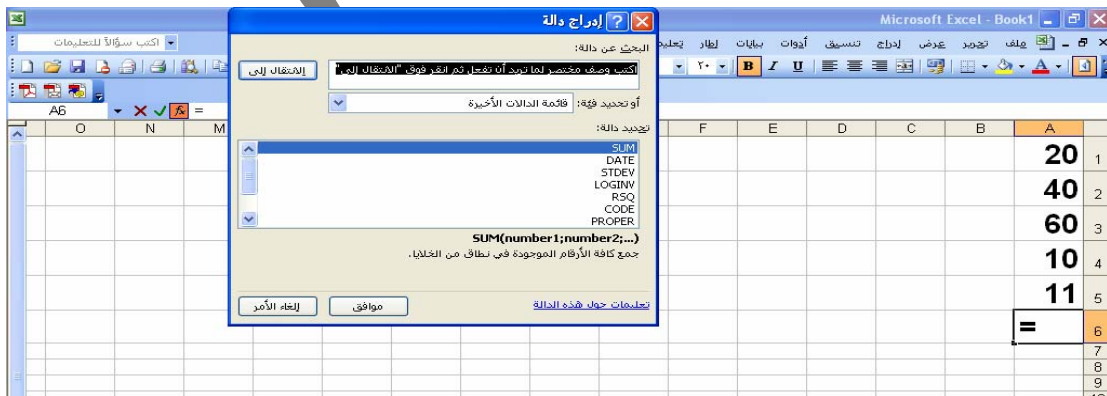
Microsoft Excel - Book1

ملف تحرير عرض إدراج تنسيق أدوات بيانات إطار تعليمات

اكتب سؤالاً للتعليمات

A6 = $f_x$

إدراج دالة

البحث عن دالة:

اكتب وصف مختصر لما تريد أن تفعل ثم انقر فوق "الانتقال إلى"

الانتقال إلى

أو تحديد فئة: قائمة الدالات الأخيرة

تحديد دالة:

SUM
DATE
STDEV
LOGINV
RSQ
CODE
PROPER

SUM(number1;number2;...)

جمع كافة الأرقام الموجودة في نطاق من الخلايا.

تعليمات حول هذه الدالة

موافق

إلغاء الأمر

| O | N | M | F | E | D | C | B | A | |
|---|---|---|---|---|---|---|---|---|---|
| | | | | | | | | 20 | 1 |
| | | | | | | | | 40 | 2 |
| | | | | | | | | 60 | 3 |
| | | | | | | | | 10 | 4 |
| | | | | | | | | 11 | 5 |
| | | | | | | | | = | 6 |
| | | | | | | | | | 7 |
| | | | | | | | | | 8 |
| | | | | | | | | | 9 |